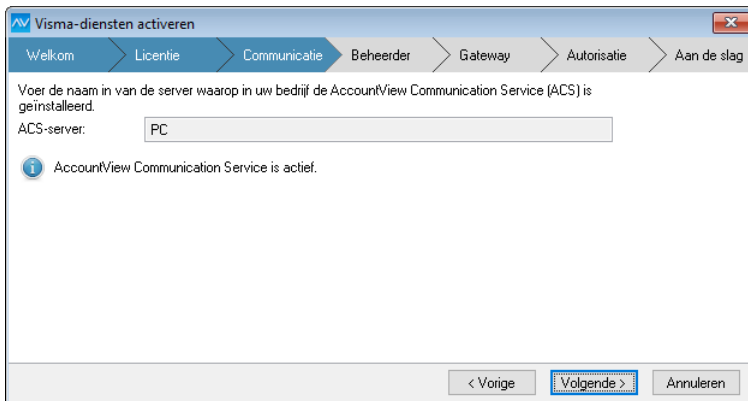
AV Visma-diensten activeren

Welkom
Licentie
Communicatie
Beheerder
Gateway
Autorisatie
Aan de slag

Voer de naam in van de server waarop in uw bedrijf de AccountView Communication Service (ACS) is geïnstalleerd.

ACS-server: PC

AccountView Communication Service is actief.

< Vorige
Volgende >
Annuleren